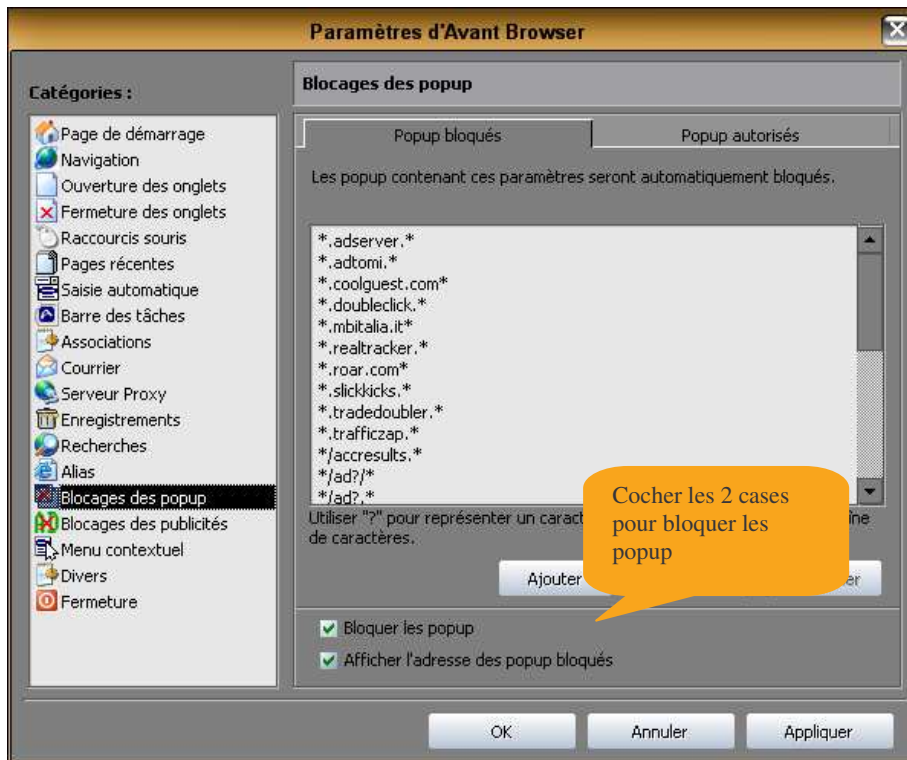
Paramètres d'Avant Browser

Catégories :

Page de démarrage
Navigation
Ouverture des onglets
Fermeture des onglets
Raccourcis souris
Pages récentes
Saisie automatique
Barre des tâches
Associations
Courrier
Serveur Proxy
Enregistrements
Recherches
Alias
Blocages des popup
Blocages des publicités
Menu contextuel
Divers
Fermeture

Blocages des popup

Popup bloqués
Popup autorisés

Les popup contenant ces paramètres seront automatiquement bloqués.

*.adserver.*
*.adtomi.*
*.coolguest.com*
*.doubleclick.*
*.mbitalia.it*
*.realtracker.*
*.roar.com*
*.slickkicks.*
*.tradedoubler.*
*.trafficzap.*
*/accresults.*
*/ad?/*
*/ad?.*

Utiliser "?" pour représenter un caract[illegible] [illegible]ne de caractères.

Ajouter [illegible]er

Cocher les 2 cases pour bloquer les popup

Bloquer les popup
Afficher l'adresse des popup bloqués

OK
Annuler
Appliquer